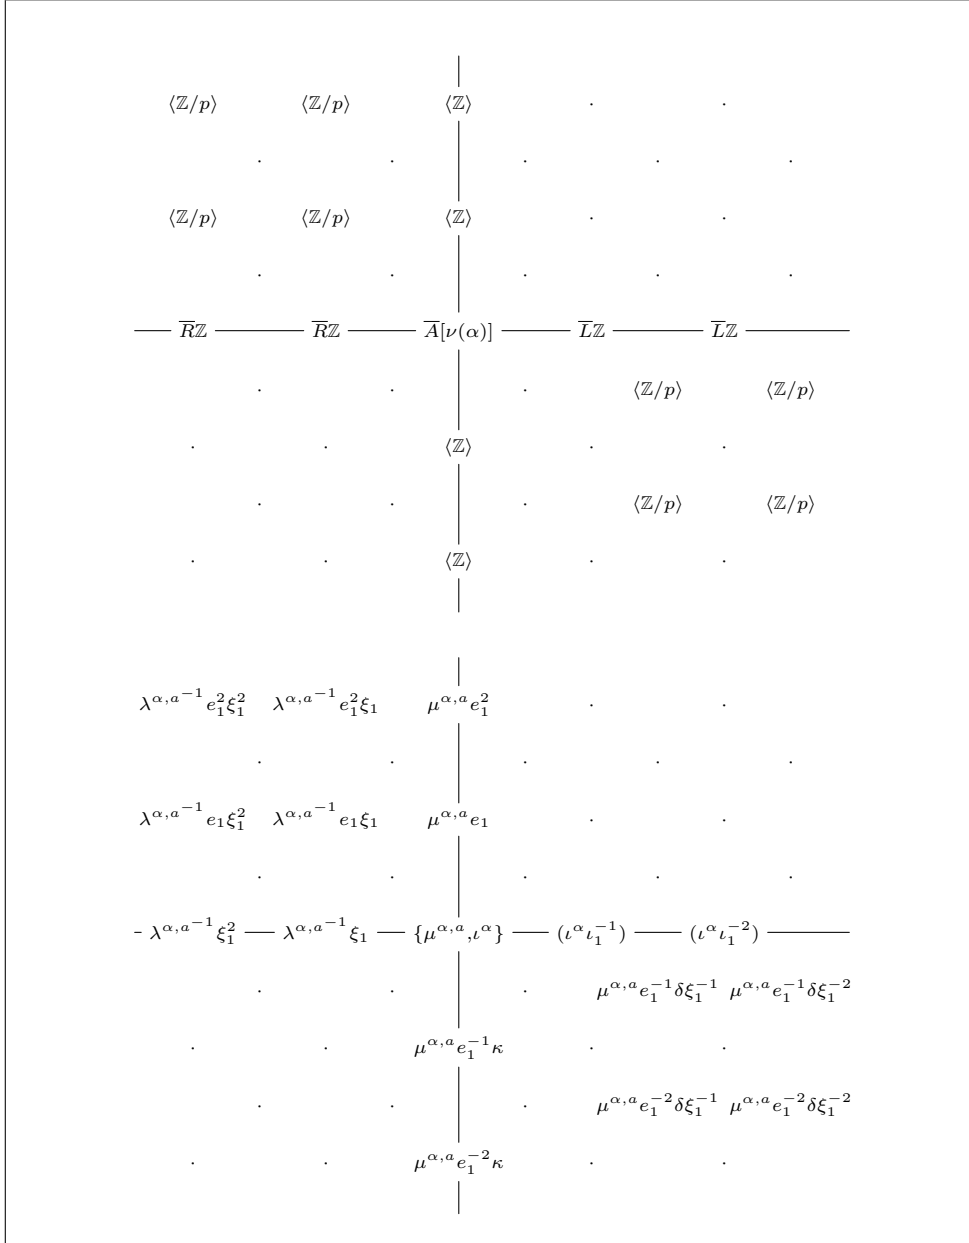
$\langle\mathbb{Z}/p\rangle$ $\langle\mathbb{Z}/p\rangle$ $\langle\mathbb{Z}\rangle$ . .

. . . . .

$\langle\mathbb{Z}/p\rangle$ $\langle\mathbb{Z}/p\rangle$ $\langle\mathbb{Z}\rangle$ . .

. . . . .

$\overline{R}\mathbb{Z}$ — $\overline{R}\mathbb{Z}$ — $\overline{A}[\nu(\alpha)]$ — $\overline{L}\mathbb{Z}$ — $\overline{L}\mathbb{Z}$

. . . $\langle\mathbb{Z}/p\rangle$ $\langle\mathbb{Z}/p\rangle$

. . $\langle\mathbb{Z}\rangle$ . .

. . . $\langle\mathbb{Z}/p\rangle$ $\langle\mathbb{Z}/p\rangle$

. . $\langle\mathbb{Z}\rangle$ . .

$\lambda^{\alpha,a^{-1}}e_1^2\xi_1^2$ $\lambda^{\alpha,a^{-1}}e_1^2\xi_1$ $\mu^{\alpha,a}e_1^2$ . .

. . . . .

$\lambda^{\alpha,a^{-1}}e_1\xi_1^2$ $\lambda^{\alpha,a^{-1}}e_1\xi_1$ $\mu^{\alpha,a}e_1$ . .

. . . . .

- $\lambda^{\alpha,a^{-1}}\xi_1^2$ — $\lambda^{\alpha,a^{-1}}\xi_1$ — $\{\mu^{\alpha,a},\iota^{\alpha}\}$ — $(\iota^{\alpha}\iota_1^{-1})$ — $(\iota^{\alpha}\iota_1^{-2})$

. . . $\mu^{\alpha,a}e_1^{-1}\delta\xi_1^{-1}$ $\mu^{\alpha,a}e_1^{-1}\delta\xi_1^{-2}$

. . $\mu^{\alpha,a}e_1^{-1}\kappa$ . .

. . . $\mu^{\alpha,a}e_1^{-2}\delta\xi_1^{-1}$ $\mu^{\alpha,a}e_1^{-2}\delta\xi_1^{-2}$

. . $\mu^{\alpha,a}e_1^{-2}\kappa$ . .